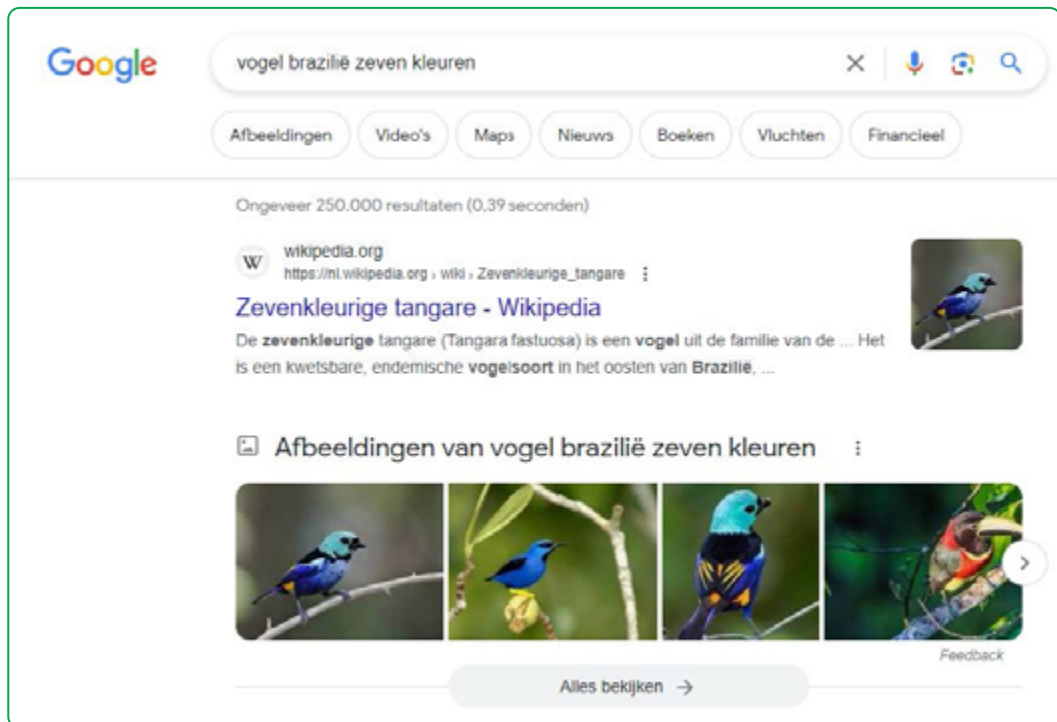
Google

vogel brazilië zeven kleuren

Afbeeldingen Video's Maps Nieuws Boeken Vluchten Financieel

Ongeveer 250.000 resultaten (0,39 seconden)

W wikipedia.org
https://nl.wikipedia.org › wiki › Zevenkleurige_tangare

Zevenkleurige tangare - Wikipedia

De zevenkleurige tangare (Tangara fastuosa) is een vogel uit de familie van de ... Het is een kwetsbare, endemische vogelsoort in het oosten van Brazilië, ...

Afbeeldingen van vogel brazilië zeven kleuren

Feedback

Alles bekijken →